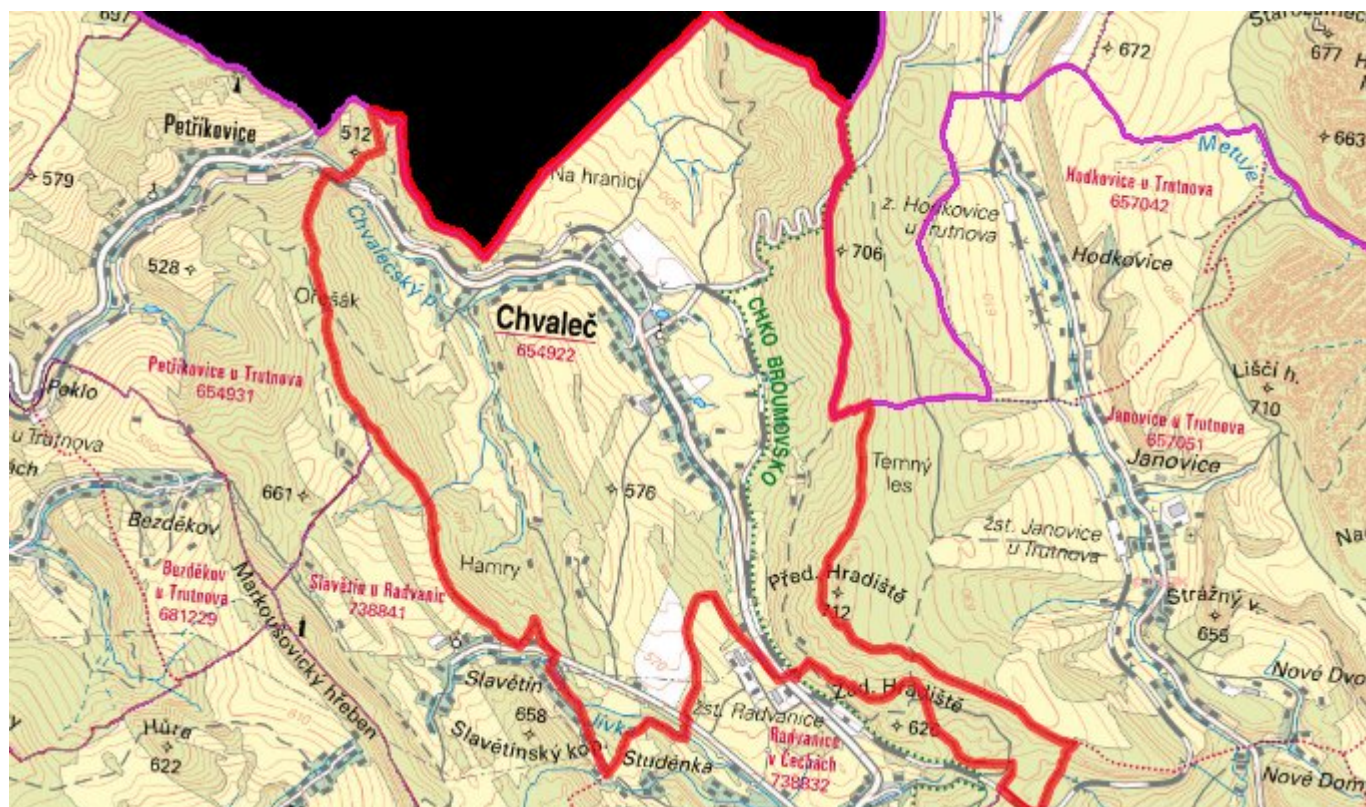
697
Petříkovice
512
579
Na hranici
Chvalečský p.
528
Ořešák
Chvaleč
654922
CHKO BROUMOVSKO
706
z. Hodkovice u Trutnova
Hodkovice
Hodkovice u Trutnova
657042
672
677
663
Metuje
Peklo
u Trutnova
Petříkovice u Trutnova
654931
Lišćí h.
710
Janovice u Trutnova
657051
Janovice
Temný les
576
661
Bezděkov
Bezděkov u Trutnova
681229
Markoušovický hřeben
Slavětín u Radvanic
738841
Hamry
Před. Hradiště
712
žst. Janovice u Trutnova
Strážný v.
655
Nové Dvo
Slavětín
658
Slavětínský kop.
Studénka
žst. Radvanice
Radvanice v Čechách
738832
Zad. Hradiště
626
Hůra
622
Nové Dom